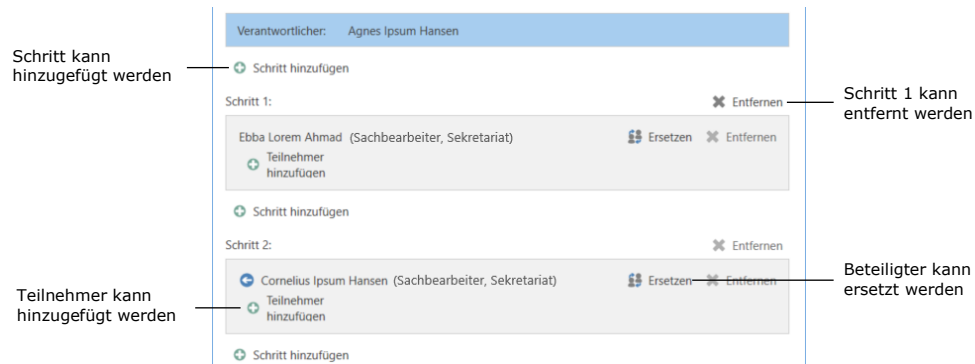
Verantwortlicher: Agnes Ipsum Hansen

Schritt kann hinzugefügt werden

Schritt hinzufügen

Schritt 1:

Entfernen

Schritt 1 kann entfernt werden

Ebba Lorem Ahmad (Sachbearbeiter, Sekretariat)

Ersetzen

Entfernen

Teilnehmer hinzufügen

Schritt hinzufügen

Schritt 2:

Entfernen

Cornelius Ipsum Hansen (Sachbearbeiter, Sekretariat)

Ersetzen

Entfernen

Beteiligter kann ersetzt werden

Teilnehmer kann hinzugefügt werden

Teilnehmer hinzufügen

Schritt hinzufügen